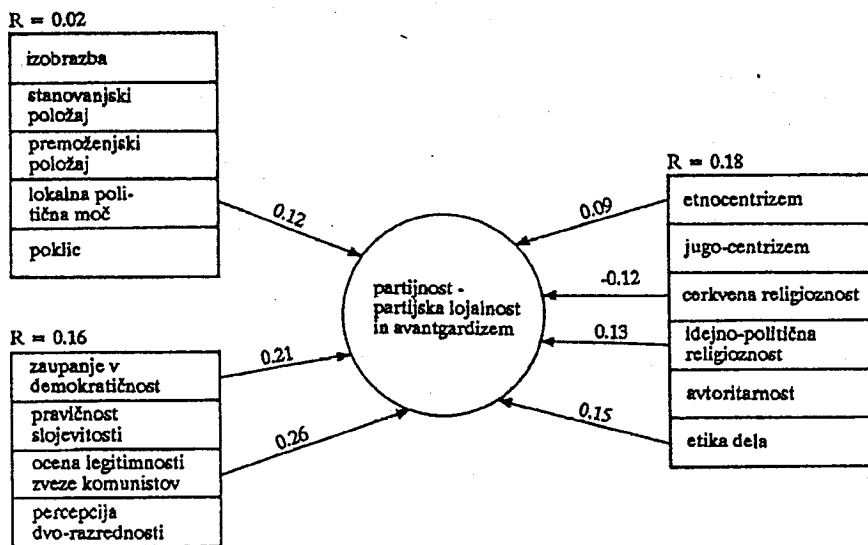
R = 0.02

izobrazba

stanovanjski položaj

premoženjski položaj

lokalna politična moč

poklic

0.12

R = 0.16

zaupanje v demokratičnost

pravičnost slojevitosti

ocena legitimnosti zveze komunistov

percepcija dvo-razrednosti

0.21

0.26

partijnost - partijska lojalnost in avantgardizem

R = 0.18

etnocentrizem

jugo-centrizem

cerkvena religioznost

idejno-politična religioznost

avtoritarnost

etika dela

0.09

-0.12

0.13

0.15